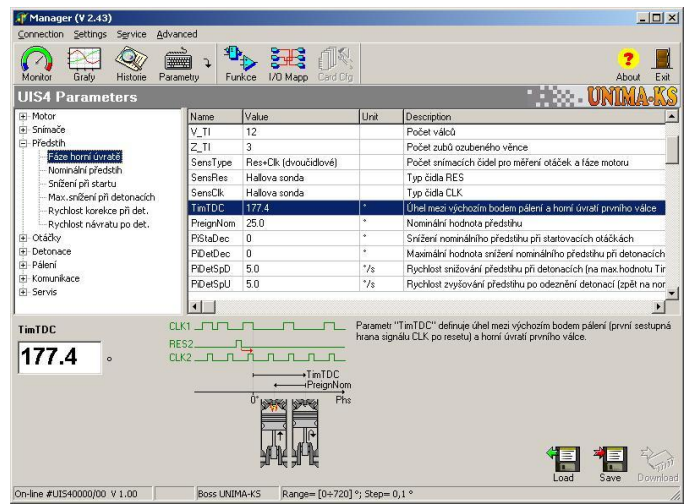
Manager (V 2.43)

Connection Settings Service Advanced

Monitor Grafy Historie Parametry Funkce I/O Mapp Card Dfg About Exit

UIS4 Parameters

UNIMA-KS

Motor
Snímače
Předstih
Fáze horní úvratě
Nominální předstih
Snížení při startu
Max.snížení při detonacích
Rychlost korekce při det.
Rychlost návratu po det.
Otáčky
Detonace
Pálení
Komunikace
Servis

| Name | Value | Unit | Description |
|---|---|---|---|
| V_TI | 12 | | Počet válců |
| Z_TI | 3 | | Počet zubů ozubeného věnce |
| SensType | Res+Clk (dvoučidlové) | | Počet snímacích čidel pro měření otáček a fáze motoru |
| SensRes | Hallova sonda | | Typ čidla RES |
| SensClk | Hallova sonda | | Typ čidla CLK |
| TimTDC | 177.4 | ° | Úhel mezi výchozím bodem pálení a horní úvratí prvního válce |
| PreignNom | 25.0 | ° | Nominální hodnota předstihu |
| PiStaDec | 0 | ° | Snížení nominálního předstihu při startovacích otáčkách |
| PiDetDec | 0 | ° | Maximální hodnota snížení nominálního předstihu při detonacích |
| PiDetSpD | 5.0 | °/s | Rychlost snižování předstihu při detonacích (na max.hodnotu Tir |
| PiDetSpU | 5.0 | °/s | Rychlost zvyšování předstihu po odeznění detonací (zpět na nor |

TimTDC

177.4 °

CLK1
RES2
CLK2
TimTDC
PreignNom
0°
Phs

Parametr "TimTDC" definuje úhel mezi výchozím bodem pálení (první sestupná hrana signálu CLK po resetu) a horní úvratí prvního válce.

Load Save Download

On-line #UIS40000/00 V 1.00 | Boss UNIMA-KS | Range= [0÷720] °; Step= 0,1 °